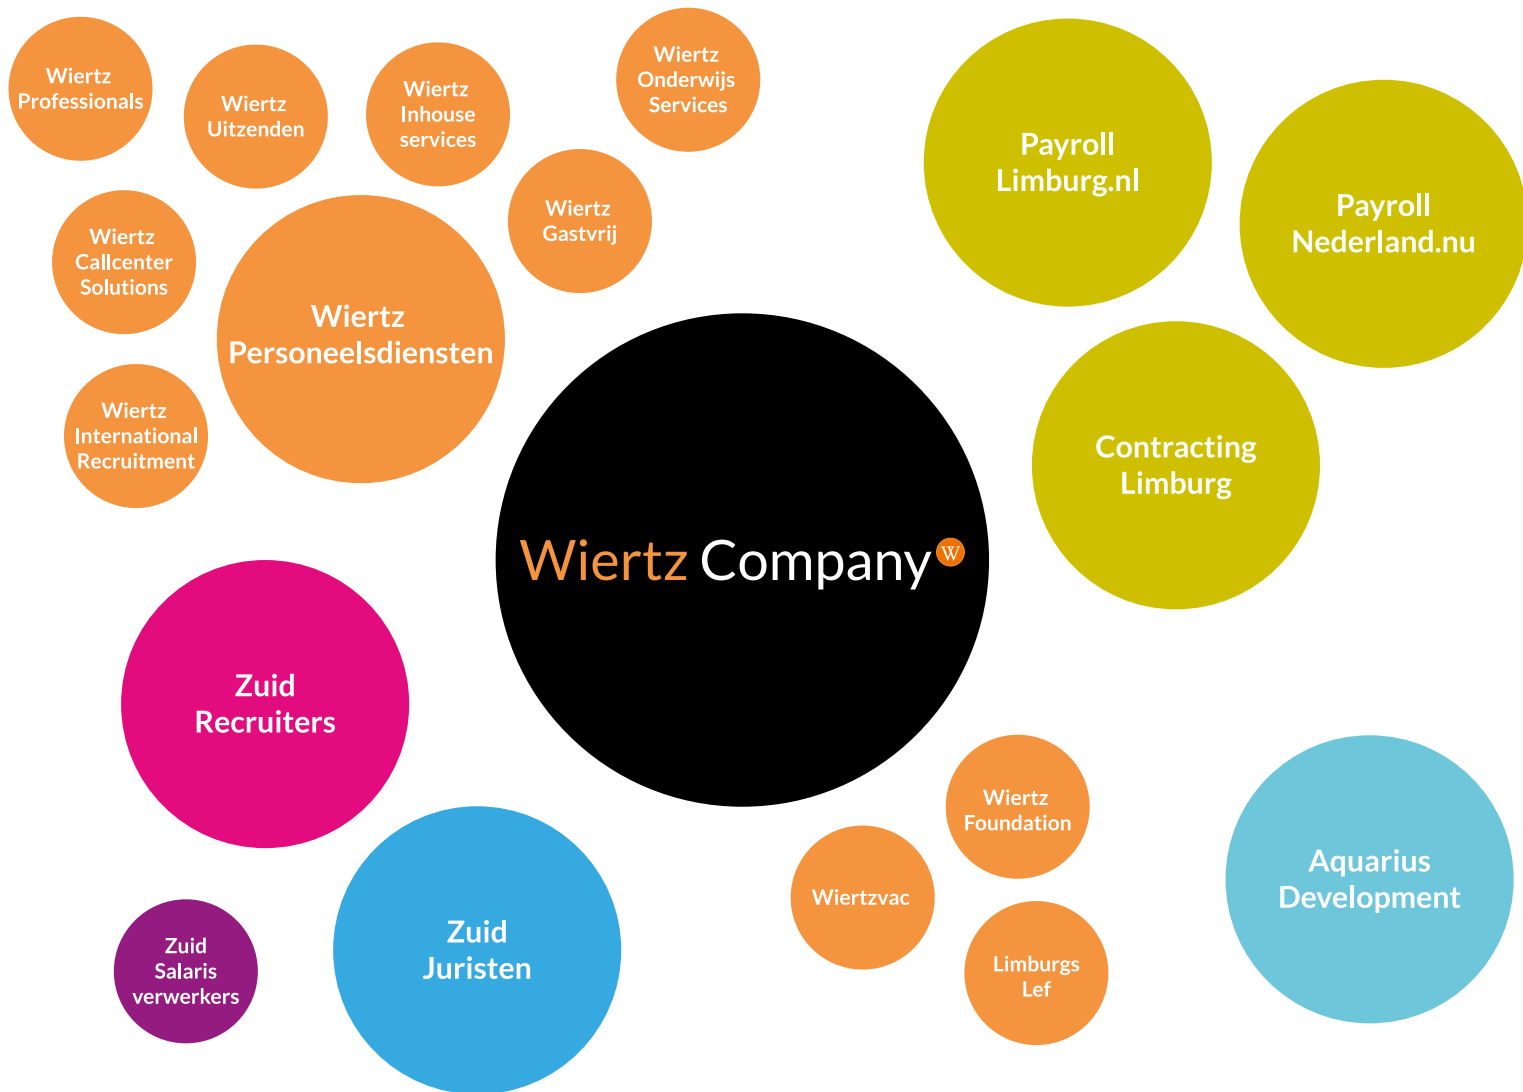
Wiertz Professionals

Wiertz Uitzenden

Wiertz Inhouse services

Wiertz Onderwijs Services

Payroll Limburg.nl

Payroll Nederland.nu

Wiertz Gastvrij

Wiertz Callcenter Solutions

Wiertz Personeelsdiensten

Wiertz International Recruitment

Contracting Limburg

Wiertz Company W

Zuid Recruiters

Wiertz Foundation

Wiertzvac

Aquarius Development

Zuid Juristen

Zuid Salaris verwerkers

Limburgs Lef